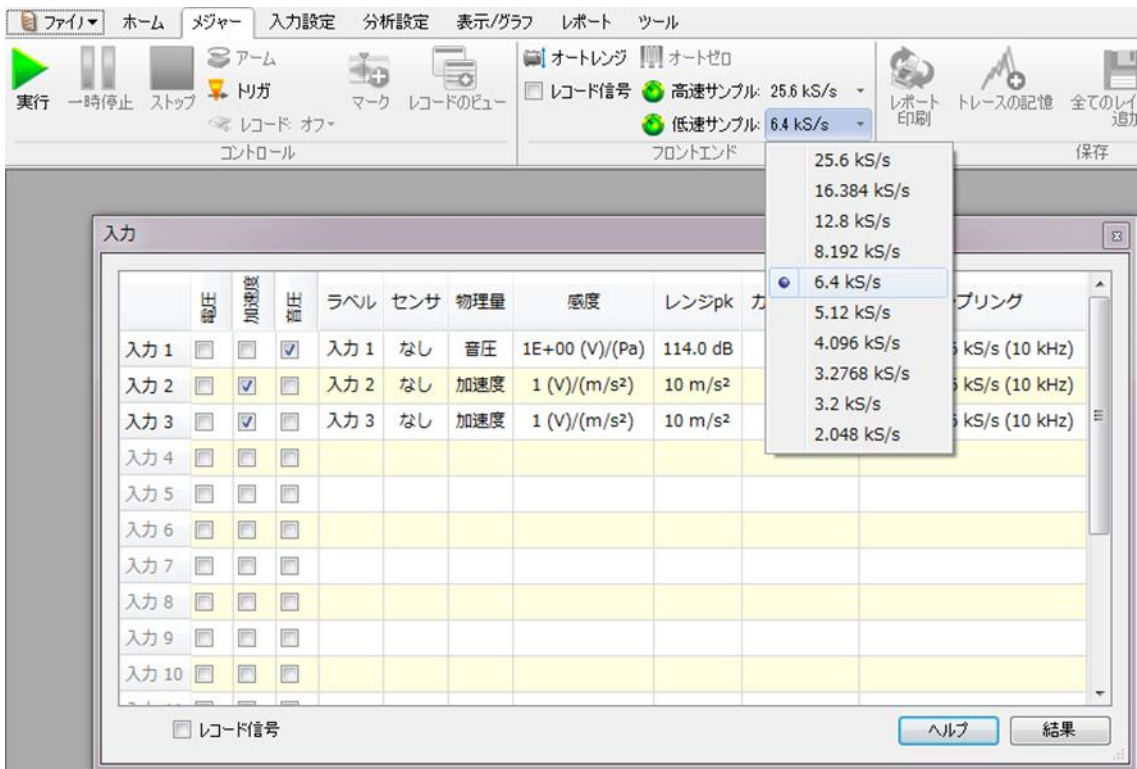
ファイル ▾ ホーム メジャー 入力設定 分析設定 表示/グラフ レポート ツール

実行 一時停止 ストップ アーム トリガ レコード: オフ ▾ マーク レコードのビュー
コントロール

オートレンジ オートゼロ
レコード信号 高速サンプル: 25.6 kS/s
低速サンプル: 6.4 kS/s
フロントエンド

レポート印刷 トレースの記憶 全てのレイ 追加
保存

25.6 kS/s
16.384 kS/s
12.8 kS/s
8.192 kS/s
6.4 kS/s
5.12 kS/s
4.096 kS/s
3.2768 kS/s
3.2 kS/s
2.048 kS/s

入力

| | 電圧 | 加速度 | 音圧 | ラベル | センサ | 物理量 | 感度 | レンジpk | カ | プリング |
|---|---|---|---|---|---|---|---|---|---|---|
| 入力 1 | | | ☑ | 入力 1 | なし | 音圧 | 1E+00 (V)/(Pa) | 114.0 dB | | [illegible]5 kS/s (10 kHz) |
| 入力 2 | | ☑ | | 入力 2 | なし | 加速度 | 1 (V)/(m/s²) | 10 m/s² | | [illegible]5 kS/s (10 kHz) |
| 入力 3 | | ☑ | | 入力 3 | なし | 加速度 | 1 (V)/(m/s²) | 10 m/s² | | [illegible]5 kS/s (10 kHz) |
| 入力 4 | | | | | | | | | | |
| 入力 5 | | | | | | | | | | |
| 入力 6 | | | | | | | | | | |
| 入力 7 | | | | | | | | | | |
| 入力 8 | | | | | | | | | | |
| 入力 9 | | | | | | | | | | |
| 入力 10 | | | | | | | | | | |

レコード信号
ヘルプ 結果